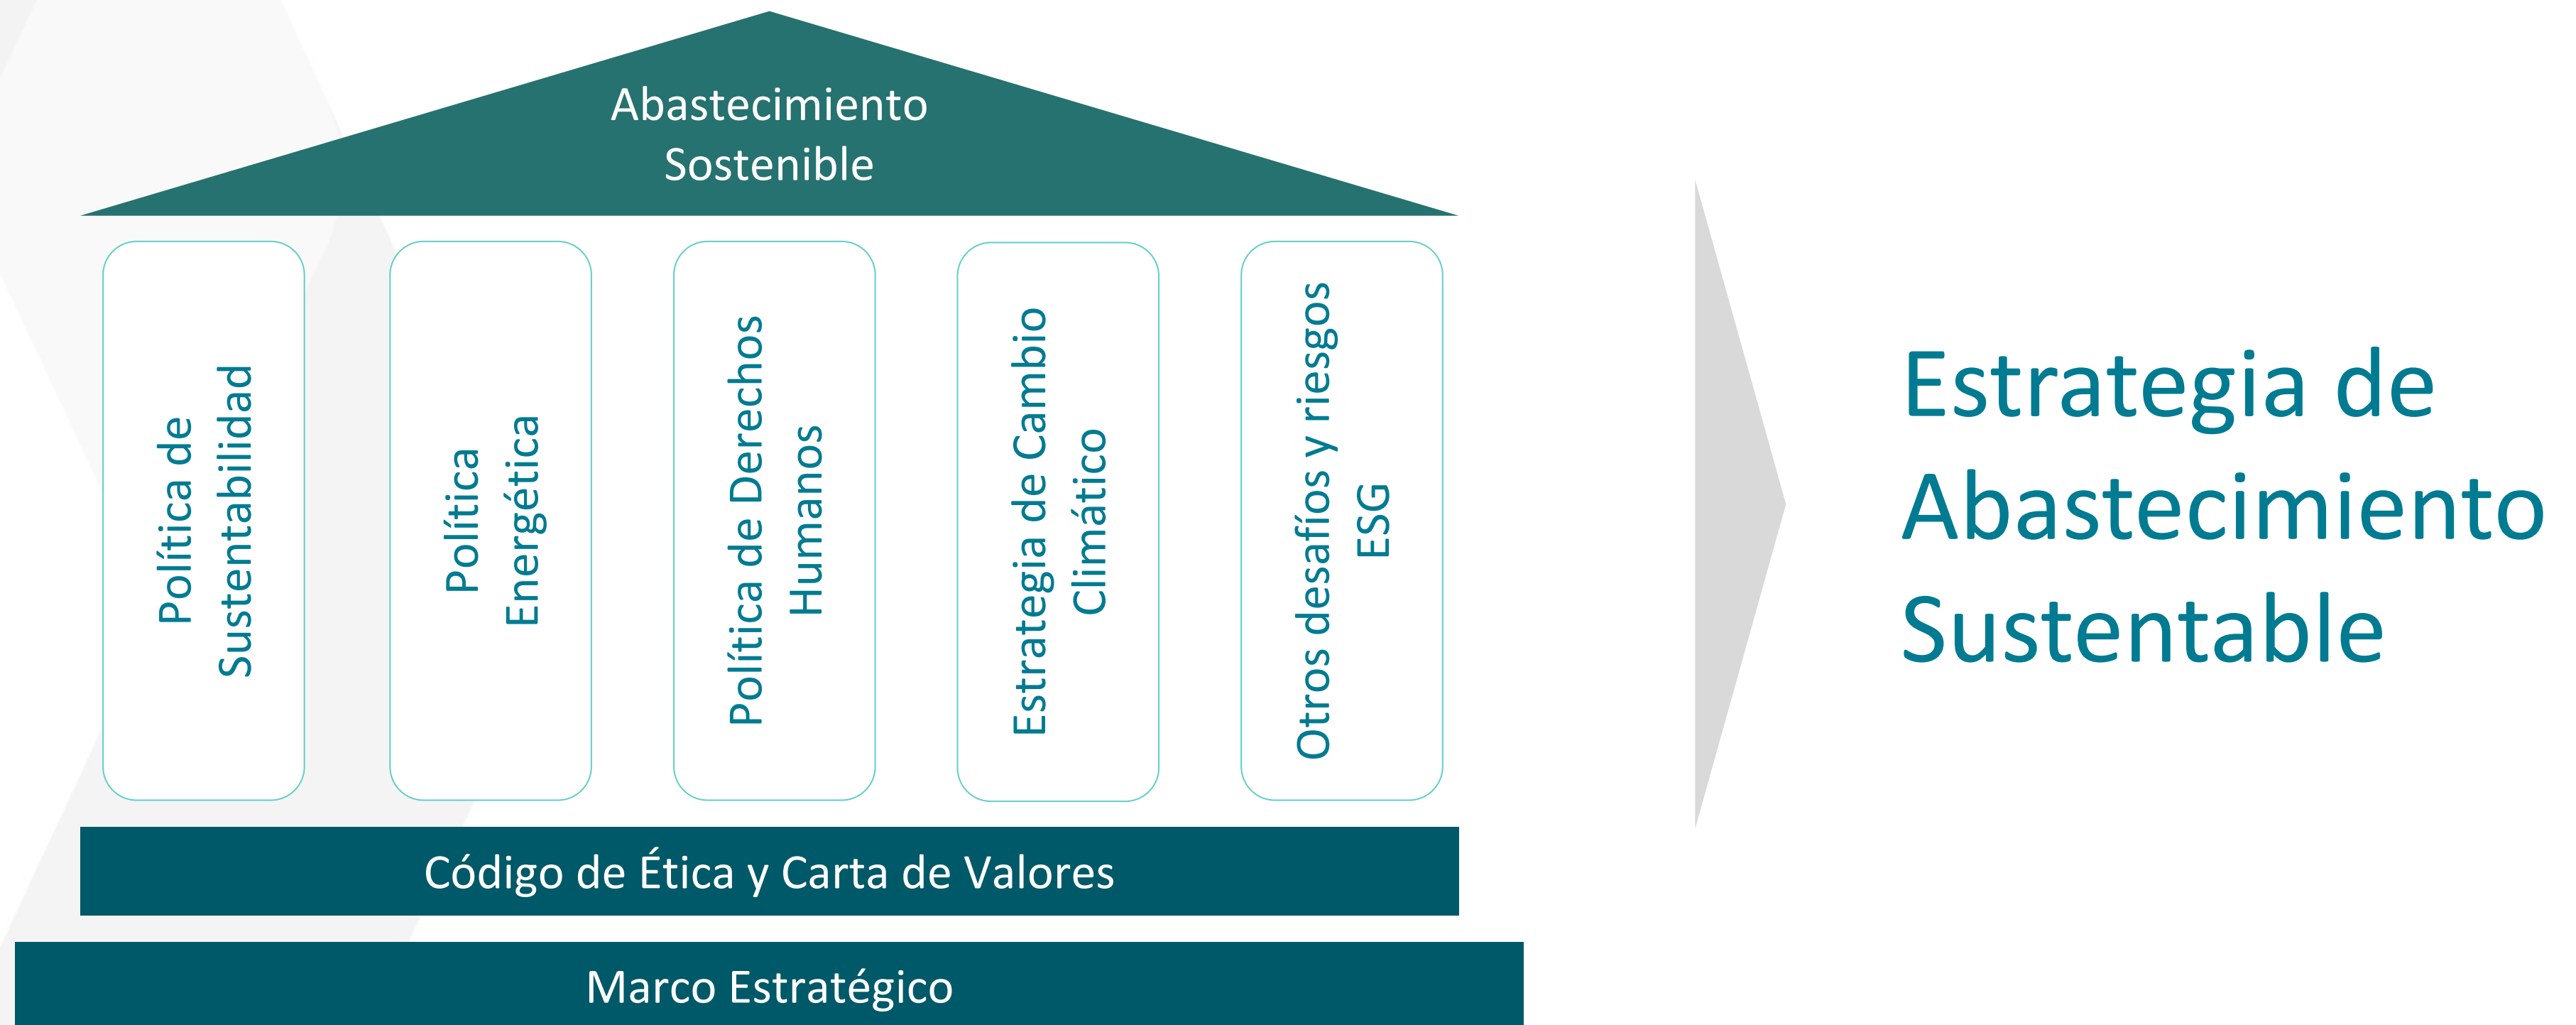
Abastecimiento Sostenible

Política de Sustentabilidad

Política Energética

Política de Derechos Humanos

Estrategia de Cambio Climático

Otros desafíos y riesgos ESG

Código de Ética y Carta de Valores

Marco Estratégico

Estrategia de Abastecimiento Sustentable